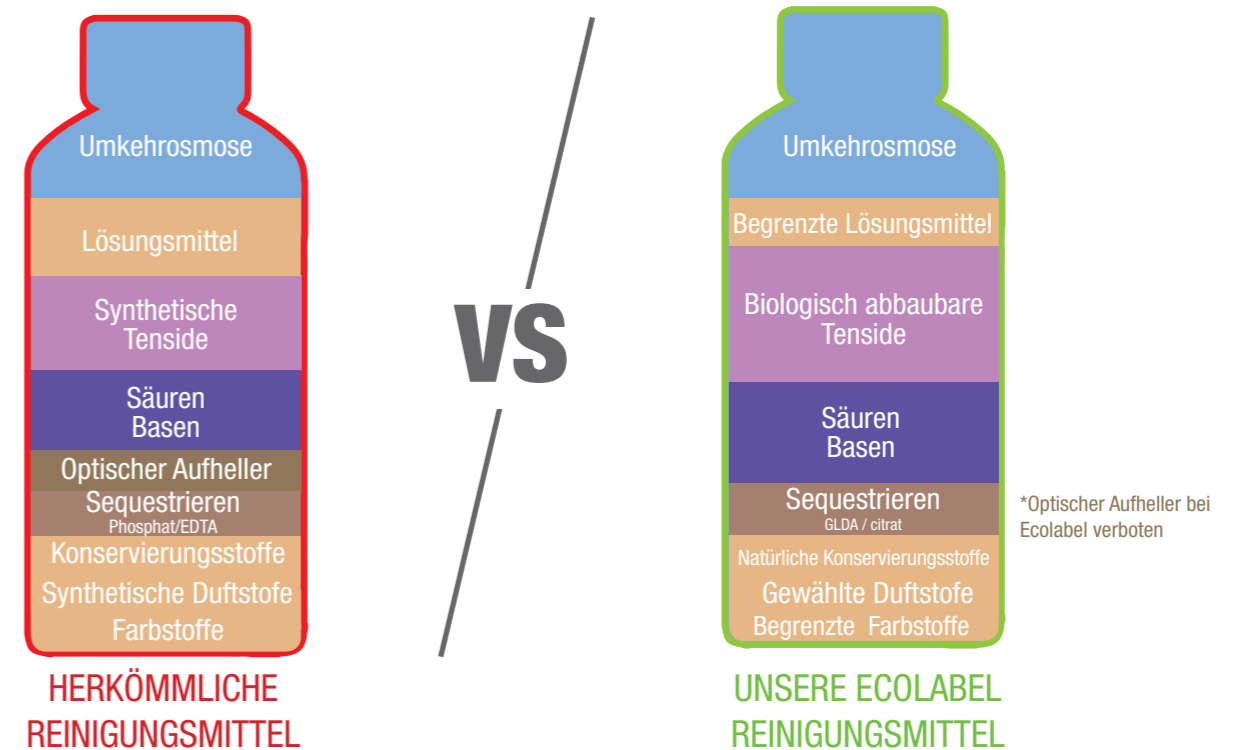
Umkehrosmose

Lösungsmittel

Synthetische Tenside

Säuren
Basen

Optischer Aufheller

Sequestrieren
Phosphat/EDTA

Konservierungsstoffe
Synthetische Duftstofe
Farbstoffe

HERKÖMMLICHE REINIGUNGSMITTEL

VS

Umkehrosmose

Begrenzte Lösungsmittel

Biologisch abbaubare Tenside

Säuren
Basen

Sequestrieren
GLDA / citrat

Natürliche Konservierungsstoffe
Gewählte Duftstofe
Begrenzte Farbstoffe

*Optischer Aufheller bei Ecolabel verboten

UNSERE ECOLABEL REINIGUNGSMITTEL